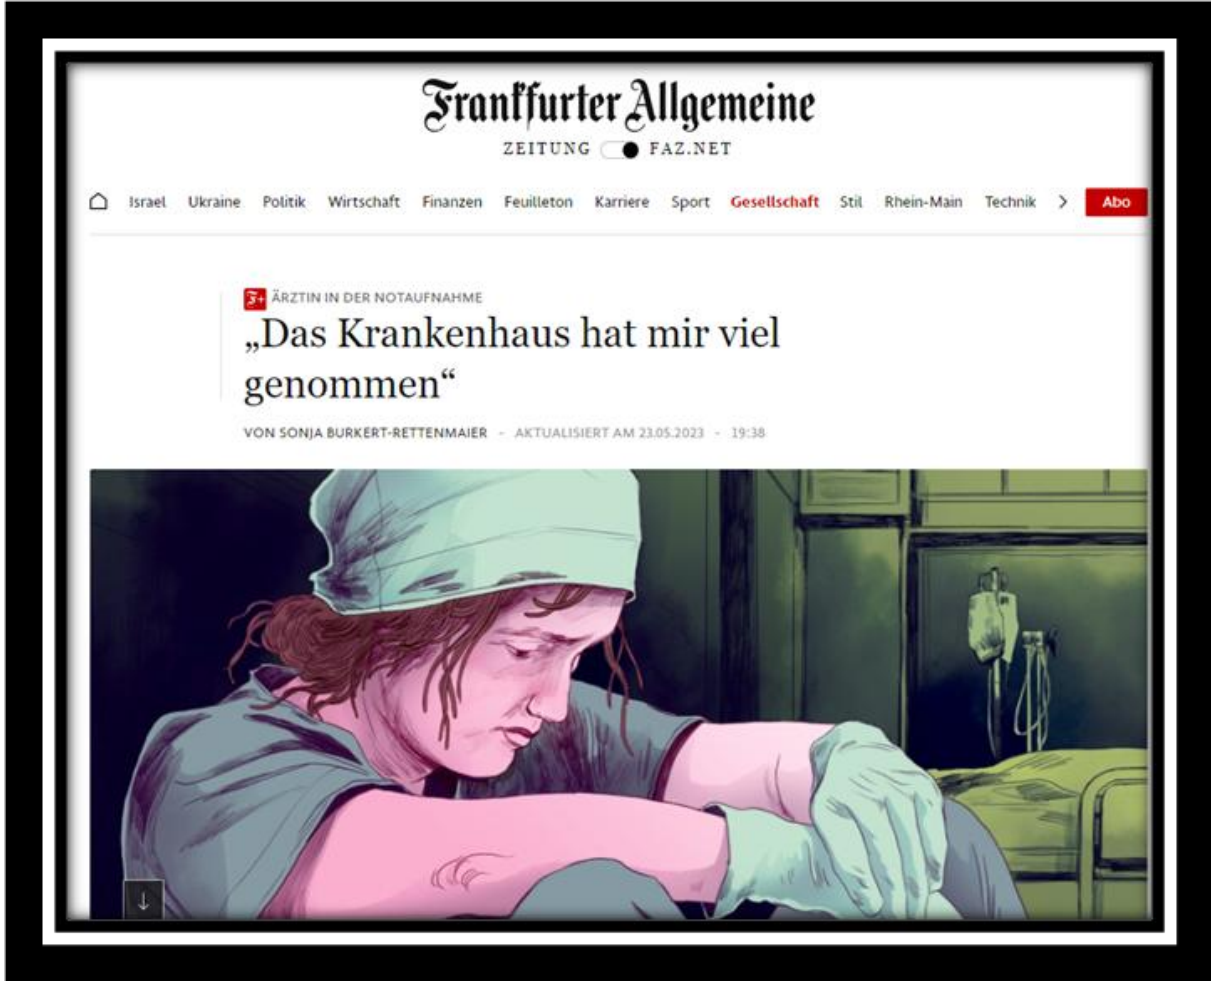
Frankfurter Allgemeine
ZEITUNG FAZ.NET

Israel Ukraine Politik Wirtschaft Finanzen Feuilleton Karriere Sport Gesellschaft Stil Rhein-Main Technik > Abo

F+ ÄRZTIN IN DER NOTAUFNAHME
„Das Krankenhaus hat mir viel genommen“
VON SONJA BURKERT-RETTENMAIER - AKTUALISIERT AM 23.05.2023 - 19:38